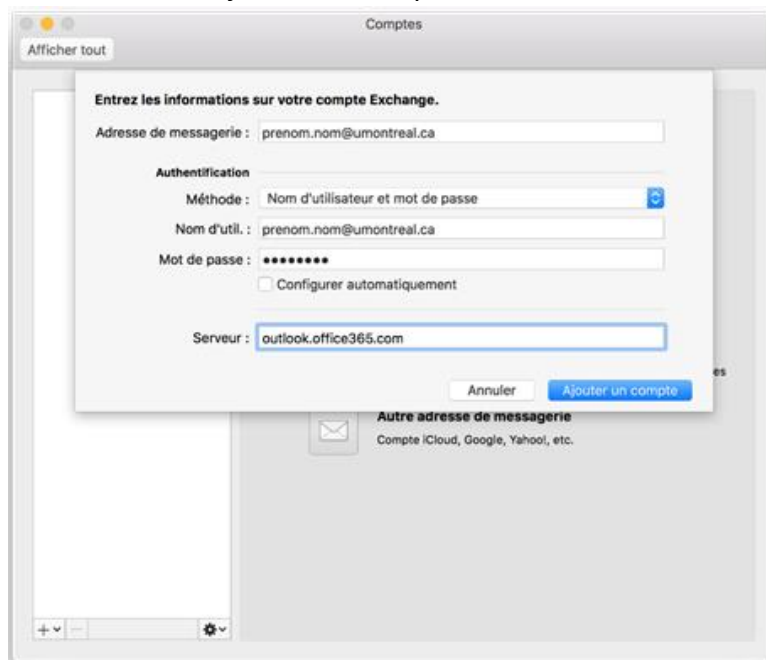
Comptes

Afficher tout

Entrez les informations sur votre compte Exchange.

Adresse de messagerie : prenom.nom@umontreal.ca

Authentification

Méthode : Nom d'utilisateur et mot de passe

Nom d'util. : prenom.nom@umontreal.ca

Mot de passe : ••••••••

Configurer automatiquement

Serveur : outlook.office365.com

Annuler

Ajouter un compte

es

Autre adresse de messagerie

Compte iCloud, Google, Yahoo!, etc.